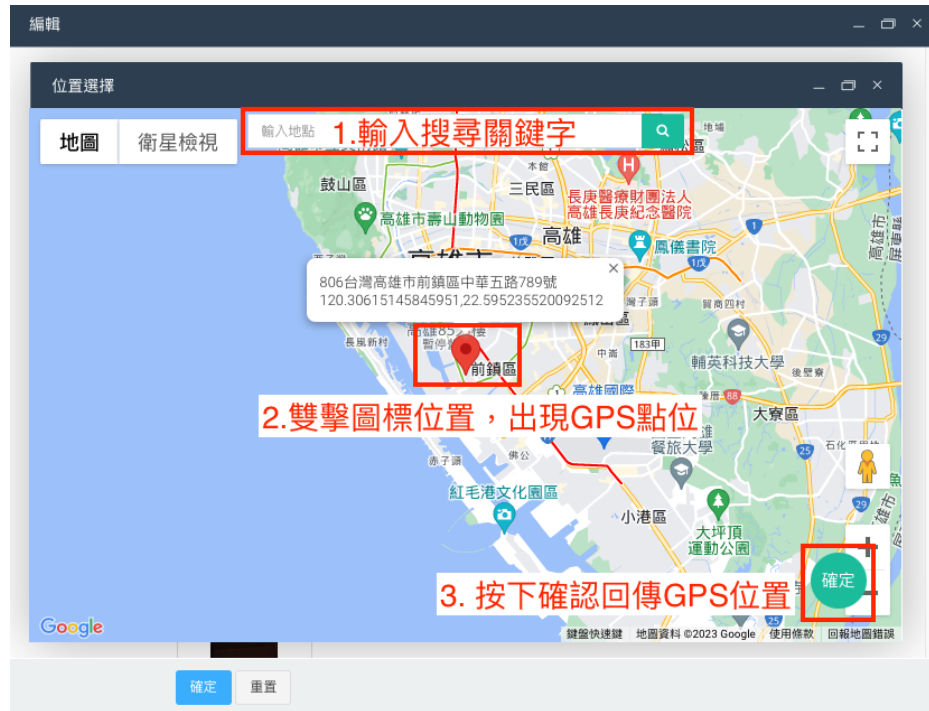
編輯

位置選擇

地圖 衛星檢視

輸入地點

1.輸入搜尋關鍵字

鼓山區

三民區

長庚醫療財團法人高雄長庚紀念醫院

高雄市壽山動物園

高雄

鳳儀書院

806台灣高雄市前鎮區中華五路789號
120.30615145845951,22.595235520092512

前鎮區

183甲

輔英科技大學

2.雙擊圖標位置，出現GPS點位

大寮區

餐旅大學

紅毛港文化園區

小港區

大坪頂運動公園

3. 按下確認回傳GPS位置

確定

Google

鍵盤快速鍵 地圖資料 ©2023 Google 使用條款 回報地圖錯誤

確定 重置